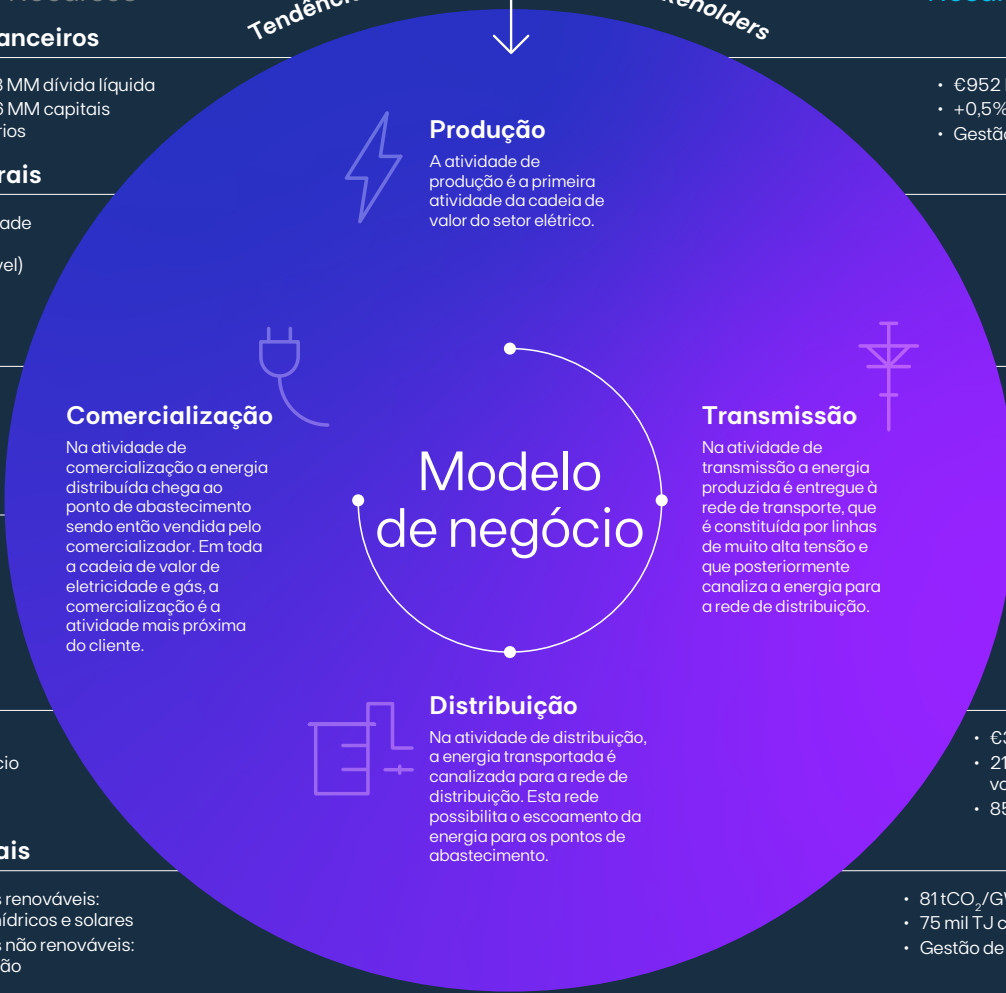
Tendênci

keholders

anceiros

3 MM dívida líquida
6 MM capitais
rios

rais

ade

vel)

cio

ais

s renováveis:
ídricos e solares
s não renováveis:
ão

• €952
• +0,5%
• Gestão

• €3
• 21
va
• 85

• 81 t$CO_2$/GV
• 75 mil TJ c
• Gestão de

Produção
A atividade de produção é a primeira atividade da cadeia de valor do setor elétrico.

Comercialização
Na atividade de comercialização a energia distribuída chega ao ponto de abastecimento sendo então vendida pelo comercializador. Em toda a cadeia de valor de eletricidade e gás, a comercialização é a atividade mais próxima do cliente.

Modelo de negócio

Transmissão
Na atividade de transmissão a energia produzida é entregue à rede de transporte, que é constituída por linhas de muito alta tensão e que posteriormente canaliza a energia para a rede de distribuição.

Distribuição
Na atividade de distribuição, a energia transportada é canalizada para a rede de distribuição. Esta rede possibilita o escoamento da energia para os pontos de abastecimento.